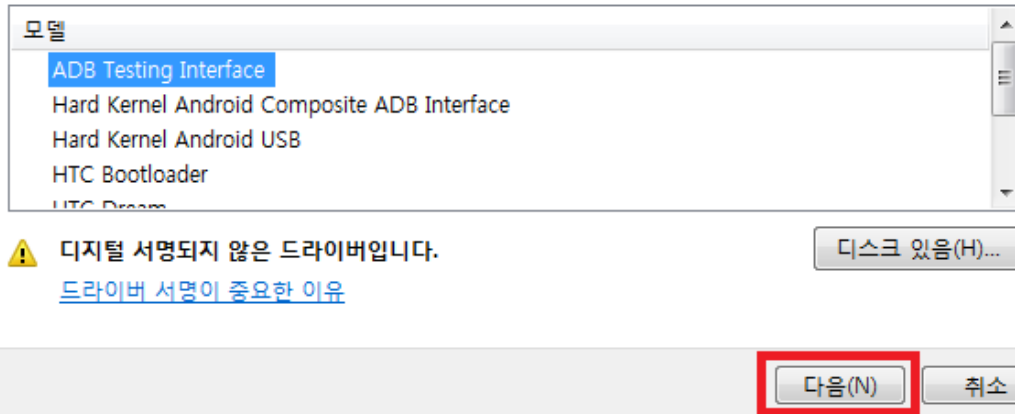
모델
ADB Testing Interface
Hard Kernel Android Composite ADB Interface
Hard Kernel Android USB
HTC Bootloader
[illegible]

디지털 서명되지 않은 드라이버입니다.
드라이버 서명이 중요한 이유

디스크 있음(H)...

다음(N)
취소